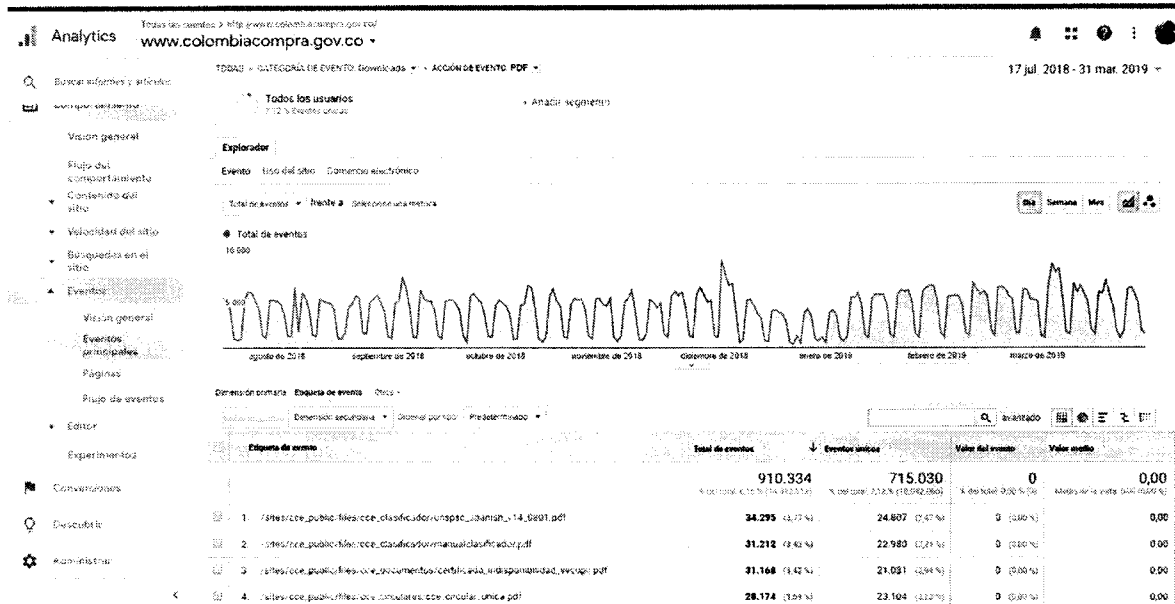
Analytics

Todas las cuentas > http://www.colombiacompra.gov.co/

www.colombiacompra.gov.co

Buscar informes y ayuda

Comportamiento

Visión general

Flujo del comportamiento

Contenido del sitio

Velocidad del sitio

Búsqueda en el sitio

Eventos

Visión general

Eventos principales

Páginas

Flujo de eventos

Editor

Experimentos

Conversiones

Descubrir

Administrar

TODAS » CATEGORÍA DE EVENTO: Download » ACCIÓN DE EVENTO: PDF

17 jul. 2018 - 31 mar. 2019

Todos los usuarios
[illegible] % Eventos únicos

+ Añadir segmento

Explorador

Evento Uso del sitio Comercio electrónico

Total de eventos frente a Seleccione una métrica

Día Semana Mes

● Total de eventos

10.000

5.000

agosto de 2018 septiembre de 2018 octubre de 2018 noviembre de 2018 diciembre de 2018 enero de 2019 febrero de 2019 marzo de 2019

Dimensión primaria: Etiqueta de evento Otros

Dimensión secundaria Ordenar por tipo: Predeterminado

avanzado

| | Etiqueta de evento | Total de eventos | Eventos únicos | Valor del evento | Valor medio |
|---|---|---|---|---|---|
| | | 910.334 % del total: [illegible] | 715.030 % del total: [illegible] | 0 % del total: 0,00 % | 0,00 Media de la vista: 0,00 |
| 1. | /sites/cce_public/files/cce_clasificador/unspsc_spanish_v14_0801.pdf | 34.295 (3,77 %) | 24.807 (3,47 %) | 0 (0,00 %) | 0,00 |
| 2. | /sites/cce_public/files/cce_clasificador/manualclasificador.pdf | 31.212 (3,43 %) | 22.980 (3,21 %) | 0 (0,00 %) | 0,00 |
| 3. | /sites/cce_public/files/cce_documentos/certificado_indisponibilidad_secop.pdf | 31.168 (3,42 %) | 21.031 (2,94 %) | 0 (0,00 %) | 0,00 |
| 4. | /sites/cce_public/files/cce_circulares/cce_circular_unica.pdf | 28.174 (3,09 %) | 23.104 (3,23 %) | 0 (0,00 %) | 0,00 |